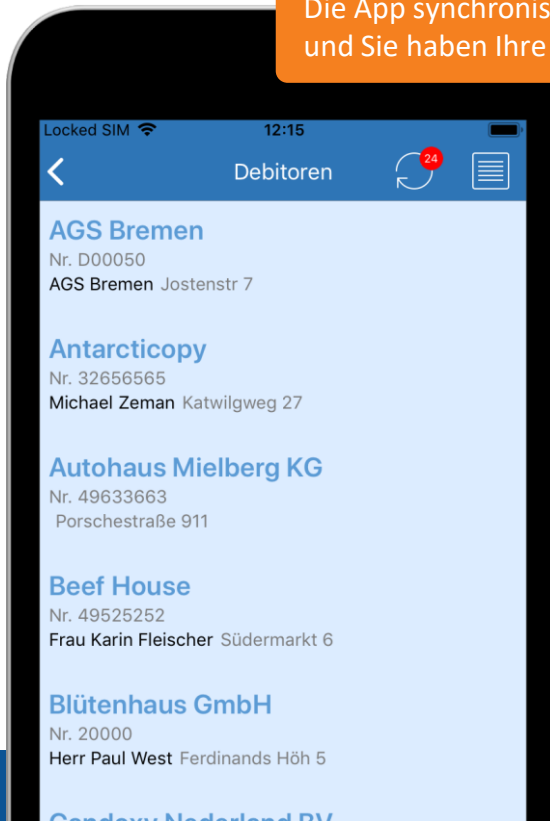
Die App synchronis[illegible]
und Sie haben Ihre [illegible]

Locked SIM 12:15

Debitoren 24

AGS Bremen
Nr. D00050
AGS Bremen Jostenstr 7

Antarcticopy
Nr. 32656565
Michael Zeman Katwilgweg 27

Autohaus Mielberg KG
Nr. 49633663
Porschestraße 911

Beef House
Nr. 49525252
Frau Karin Fleischer Südermarkt 6

Blütenhaus GmbH
Nr. 20000
Herr Paul West Ferdinands Höh 5

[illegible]